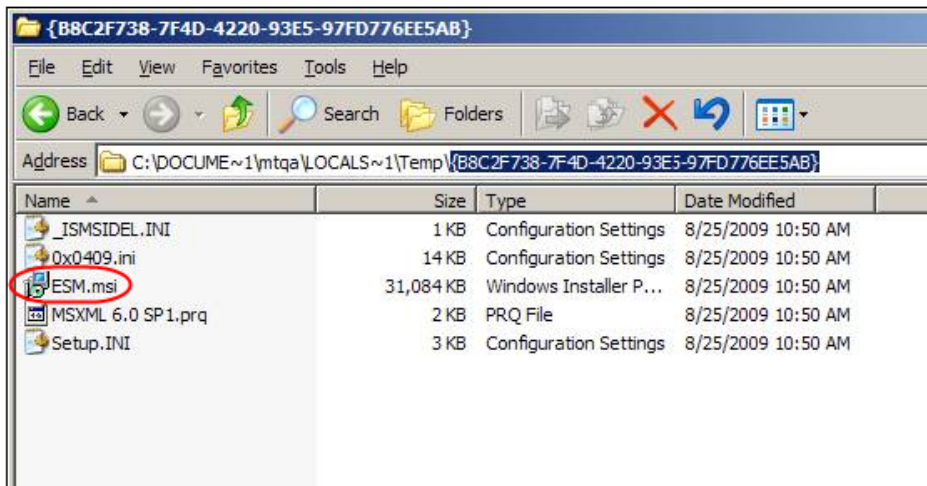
{B8C2F738-7F4D-4220-93E5-97FD776EE5AB}

File Edit View Favorites Tools Help

Back Search Folders

Address C:\DOCUME~1\mtqa\LOCALS~1\Temp\{B8C2F738-7F4D-4220-93E5-97FD776EE5AB}

| Name | Size | Type | Date Modified |
|---|---|---|---|
| _ISMSIDEL.INI | 1 KB | Configuration Settings | 8/25/2009 10:50 AM |
| 0x0409.ini | 14 KB | Configuration Settings | 8/25/2009 10:50 AM |
| ESM.msi | 31,084 KB | Windows Installer P... | 8/25/2009 10:50 AM |
| MSXML 6.0 SP1.prq | 2 KB | PRQ File | 8/25/2009 10:50 AM |
| Setup.INI | 3 KB | Configuration Settings | 8/25/2009 10:50 AM |